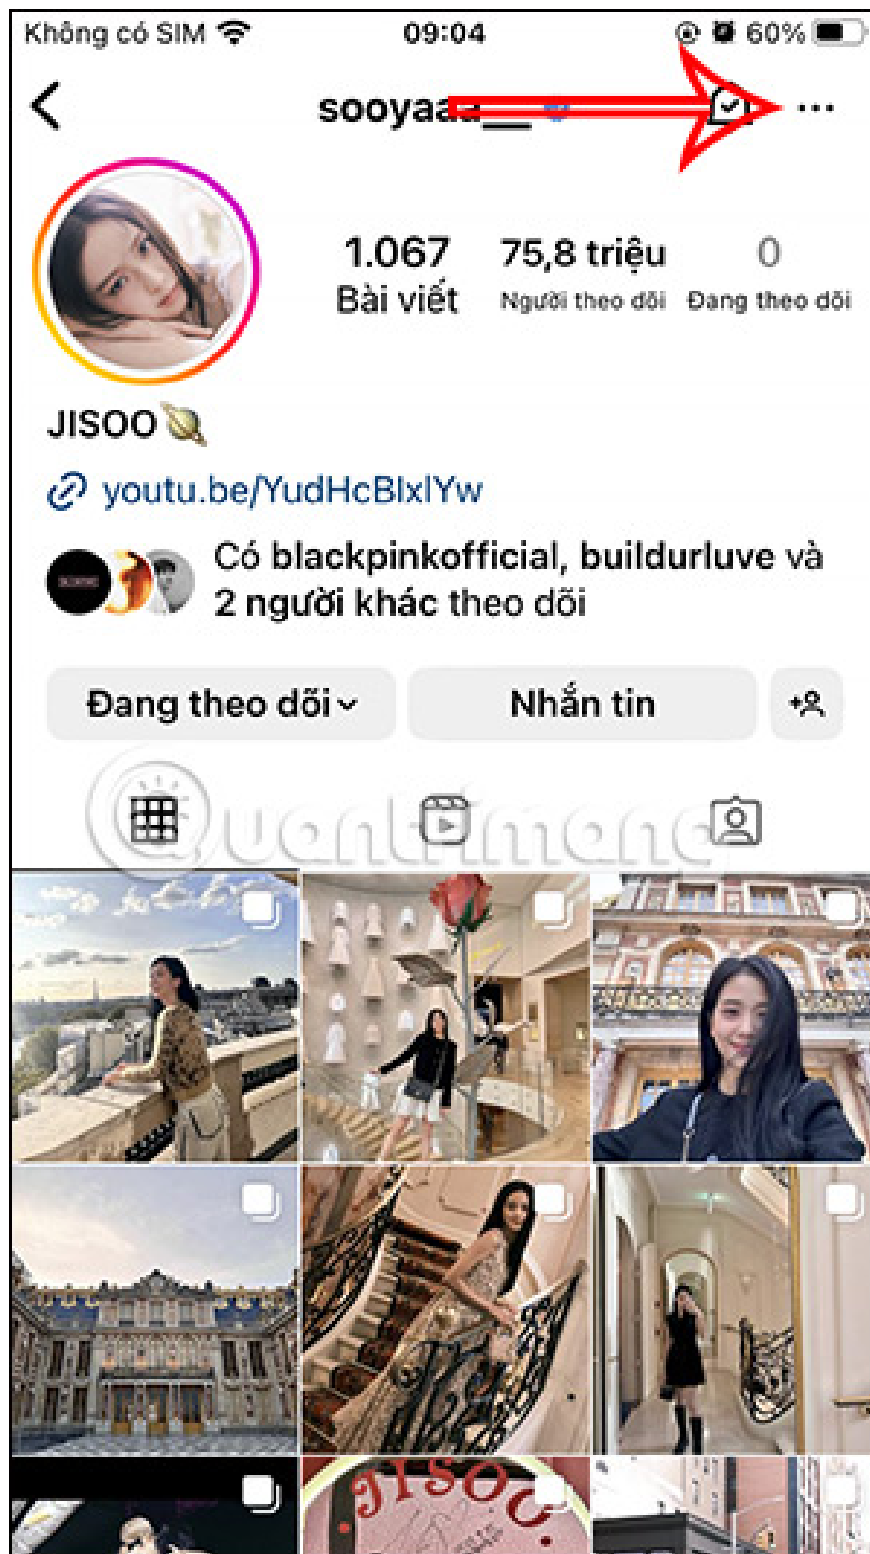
Không có SIM 09:04 60%

sooyaa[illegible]

1.067
Bài viết

75,8 triệu
Người theo dõi

0
Đang theo dõi

JISOO

youtu.be/YudHcBlxlYw

Có blackpinkofficial, buildurluve và 2 người khác theo dõi

Đang theo dõi

Nhắn tin

Quantrimang

JISOO